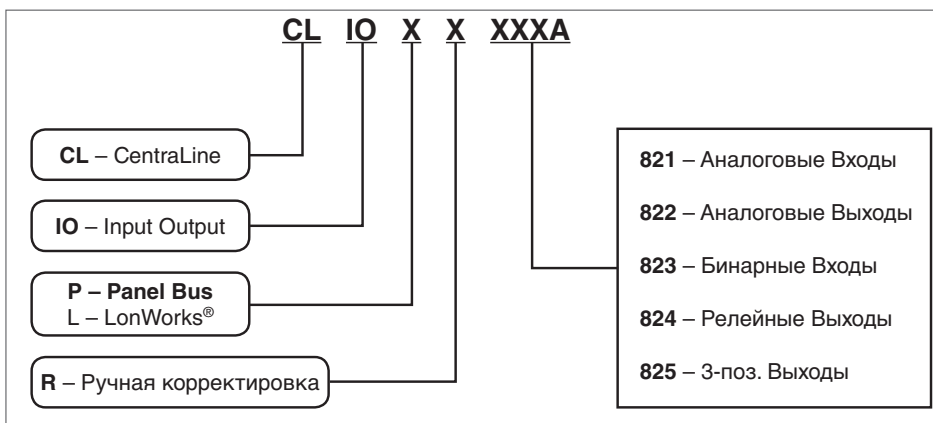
CL IO X X XXXA

CL – CentraLine

IO – Input Output

P – Panel Bus
L – LonWorks®

R – Ручная корректировка

821 – Аналоговые Входы

822 – Аналоговые Выходы

823 – Бинарные Входы

824 – Релейные Выходы

825 – 3-поз. Выходы